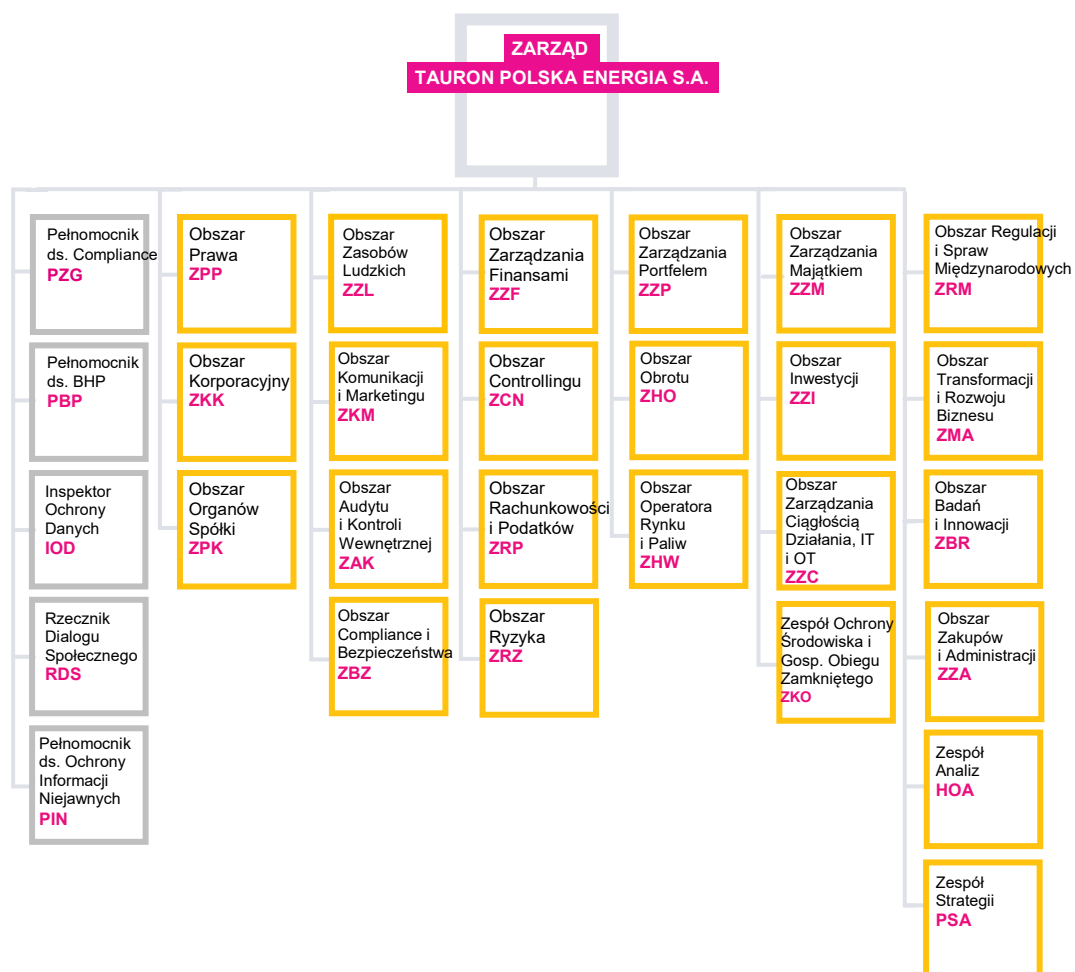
ZARZĄD
TAURON POLSKA ENERGIA S.A.

Pełnomocnik ds. Compliance
PZG

Pełnomocnik ds. BHP
PBP

Inspektor Ochrony Danych
IOD

Rzecznik Dialogu Społecznego
RDS

Pełnomocnik ds. Ochrony Informacji Niejawnych
PIN

Obszar Prawa
ZPP

Obszar Korporacyjny
ZKK

Obszar Organów Spółki
ZPK

Obszar Zasobów Ludzkich
ZZL

Obszar Komunikacji i Marketingu
ZKM

Obszar Audytu i Kontroli Wewnętrznej
ZAK

Obszar Compliance i Bezpieczeństwa
ZBZ

Obszar Zarządzania Finansami
ZZF

Obszar Controllingu
ZCN

Obszar Rachunkowości i Podatków
ZRP

Obszar Ryzyka
ZRZ

Obszar Zarządzania Portfelem
ZZP

Obszar Obrotu
ZHO

Obszar Operatora Rynku i Paliw
ZHW

Obszar Zarządzania Majątkiem
ZZM

Obszar Inwestycji
ZZI

Obszar Zarządzania Ciągłością Działania, IT i OT
ZZC

Zespół Ochrony Środowiska i Gosp. Obiegu Zamkniętego
ZKO

Obszar Regulacji i Spraw Międzynarodowych
ZRM

Obszar Transformacji i Rozwoju Biznesu
ZMA

Obszar Badań i Innowacji
ZBR

Obszar Zakupów i Administracji
ZZA

Zespół Analiz
HOA

Zespół Strategii
PSA